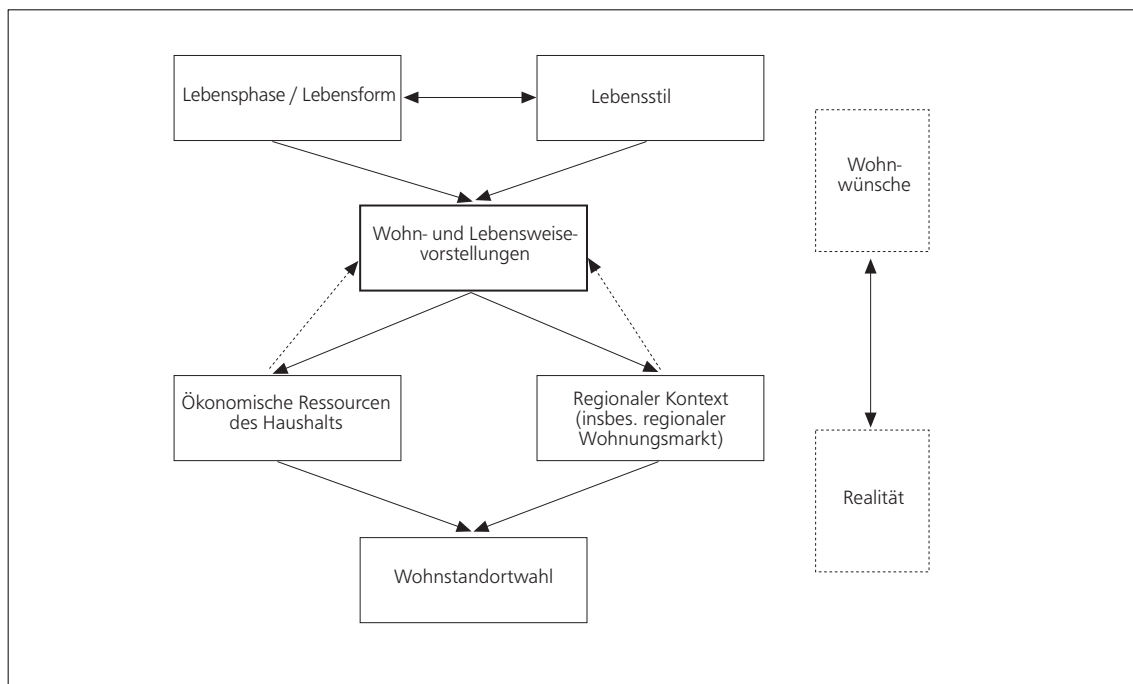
Lebensphase / Lebensform

Lebensstil

Wohnwünsche

Wohn- und Lebensweisevorstellungen

Ökonomische Ressourcen des Haushalts

Regionaler Kontext (insbes. regionaler Wohnungsmarkt)

Realität

Wohnstandortwahl